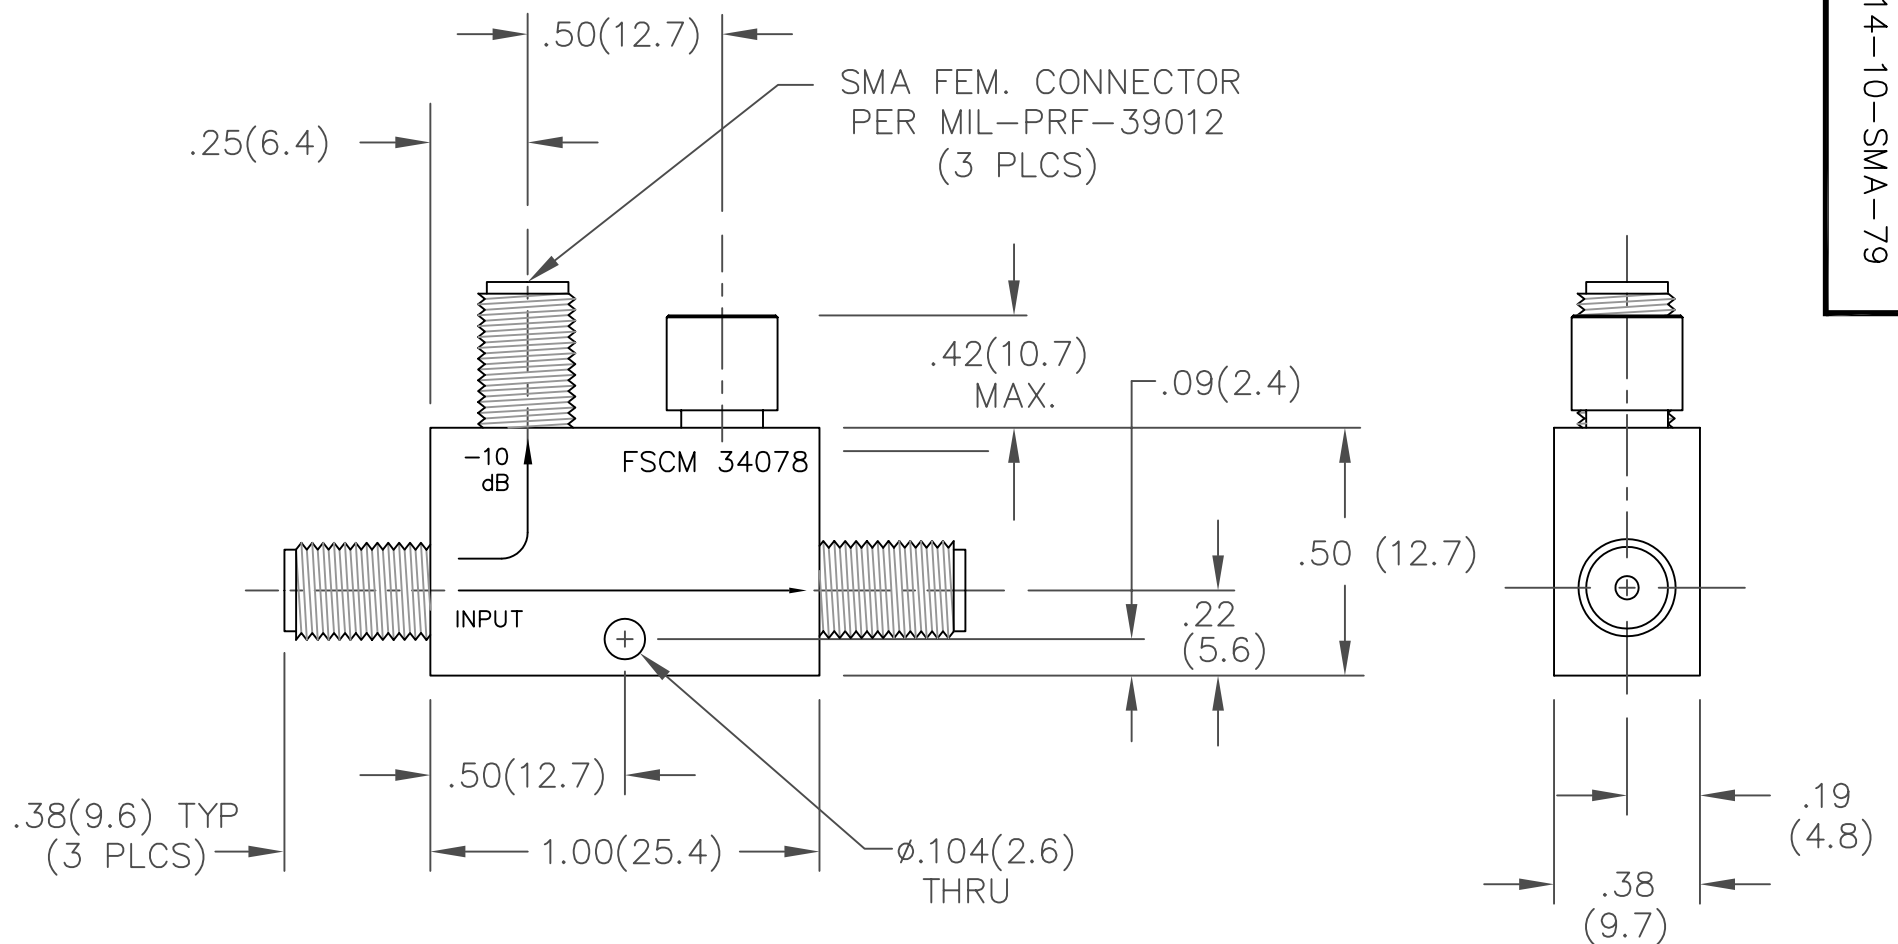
.50(12.7)

SMA FEM. CONNECTOR
PER MIL–PRF–39012
(3 PLCS)

.25(6.4)

.42(10.7)
MAX.

.09(2.4)

–10
dB

FSCM 34078

.50 (12.7)

INPUT

.22
(5.6)

.50(12.7)

.38(9.6) TYP
(3 PLCS)

1.00(25.4)

ø.104(2.6)
THRU

.19
(4.8)

.38
(9.7)

14–10–SMA–79